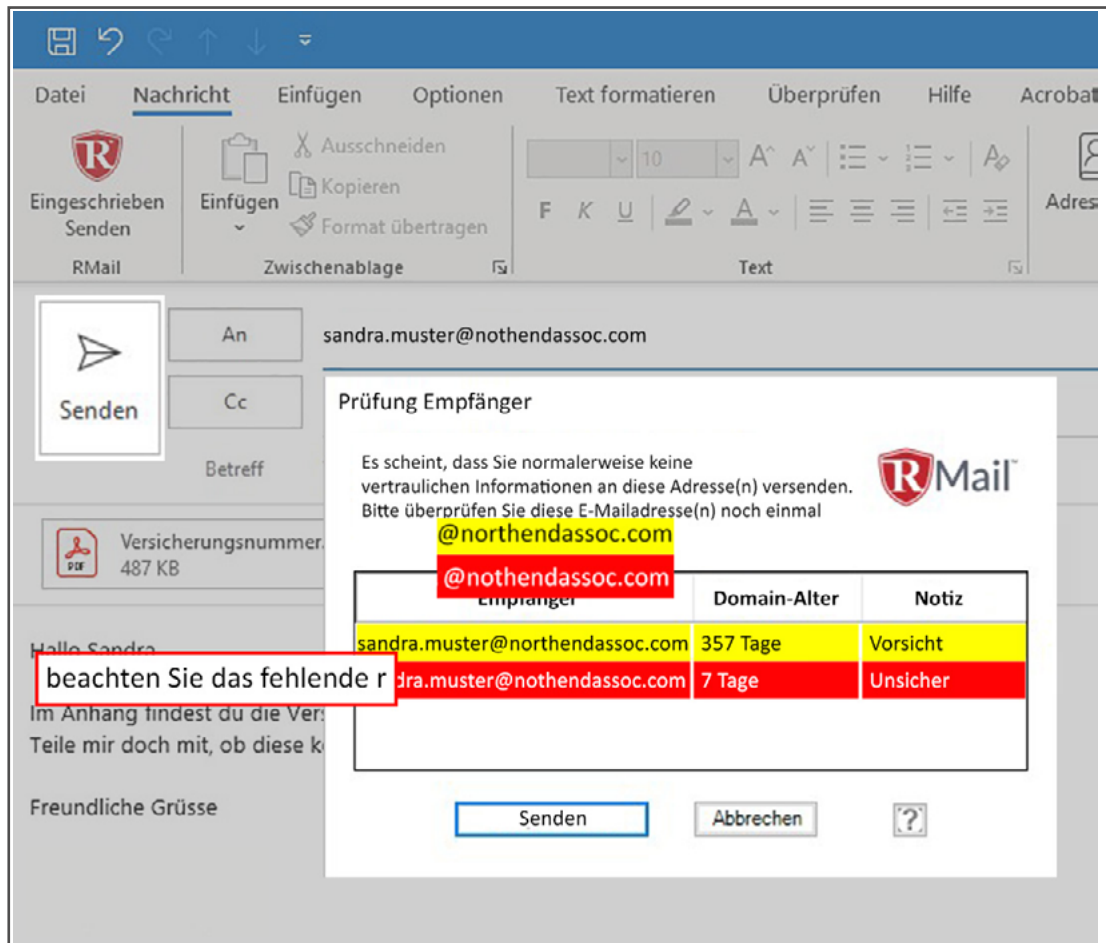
Datei Nachricht Einfügen Optionen Text formatieren Überprüfen Hilfe Acrobat

Eingeschrieben Senden
RMail

Einfügen
Ausschneiden
Kopieren
Format übertragen
Zwischenablage

10
F K U
Text

Adres

Senden

An sandra.muster@nothendassoc.com
Cc
Betreff

Versicherungsnummer.
487 KB

Hallo Sandra
beachten Sie das fehlende r
Im Anhang findest du die Vers
Teile mir doch mit, ob diese k

Freundliche Grüsse

Prüfung Empfänger

Es scheint, dass Sie normalerweise keine vertraulichen Informationen an diese Adresse(n) versenden. Bitte überprüfen Sie diese E-Mailadresse(n) noch einmal

RMail

@northendassoc.com
@nothendassoc.com

| Empfänger | Domain-Alter | Notiz |
|---|---|---|
| sandra.muster@northendassoc.com | 357 Tage | Vorsicht |
| dra.muster@nothendassoc.com | 7 Tage | Unsicher |

Senden Abbrechen ?